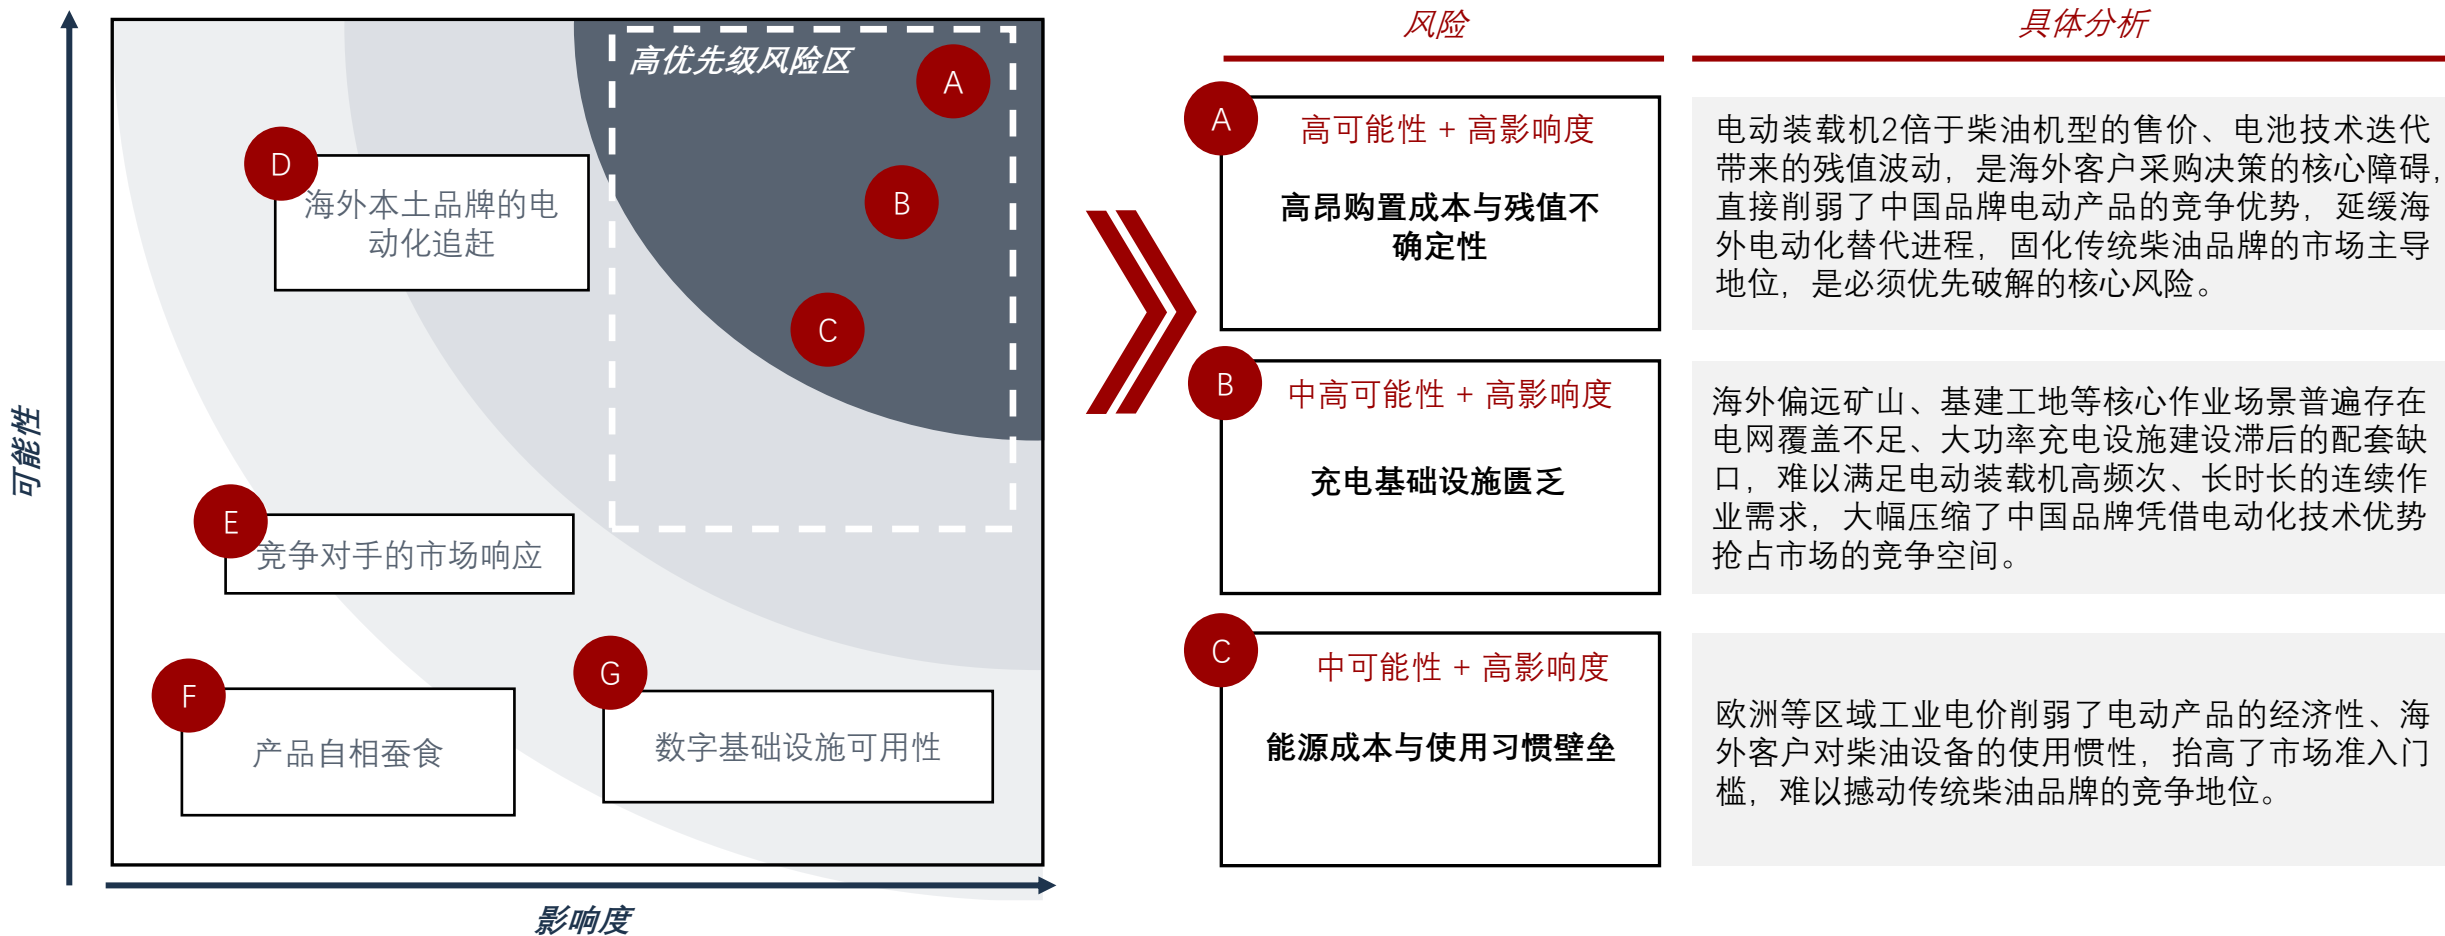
高优先级风险区

A

B

C

D 海外本土品牌的电动化追赶

E 竞争对手的市场响应

F 产品自相蚕食

G 数字基础设施可用性

可能性

影响度

风险

具体分析

A 高可能性 + 高影响度

高昂购置成本与残值不确定性

电动装载机2倍于柴油机型的售价、电池技术迭代带来的残值波动，是海外客户采购决策的核心障碍，直接削弱了中国品牌电动产品的竞争优势，延缓海外电动化替代进程，固化传统柴油品牌的市场主导地位，是必须优先破解的核心风险。

B 中高可能性 + 高影响度

充电基础设施匮乏

海外偏远矿山、基建工地等核心作业场景普遍存在电网覆盖不足、大功率充电设施建设滞后的配套缺口，难以满足电动装载机高频次、长时长的连续作业需求，大幅压缩了中国品牌凭借电动化技术优势抢占市场的竞争空间。

C 中可能性 + 高影响度

能源成本与使用习惯壁垒

欧洲等区域工业电价削弱了电动产品的经济性、海外客户对柴油设备的使用惯性，抬高了市场准入门槛，难以撼动传统柴油品牌的竞争地位。